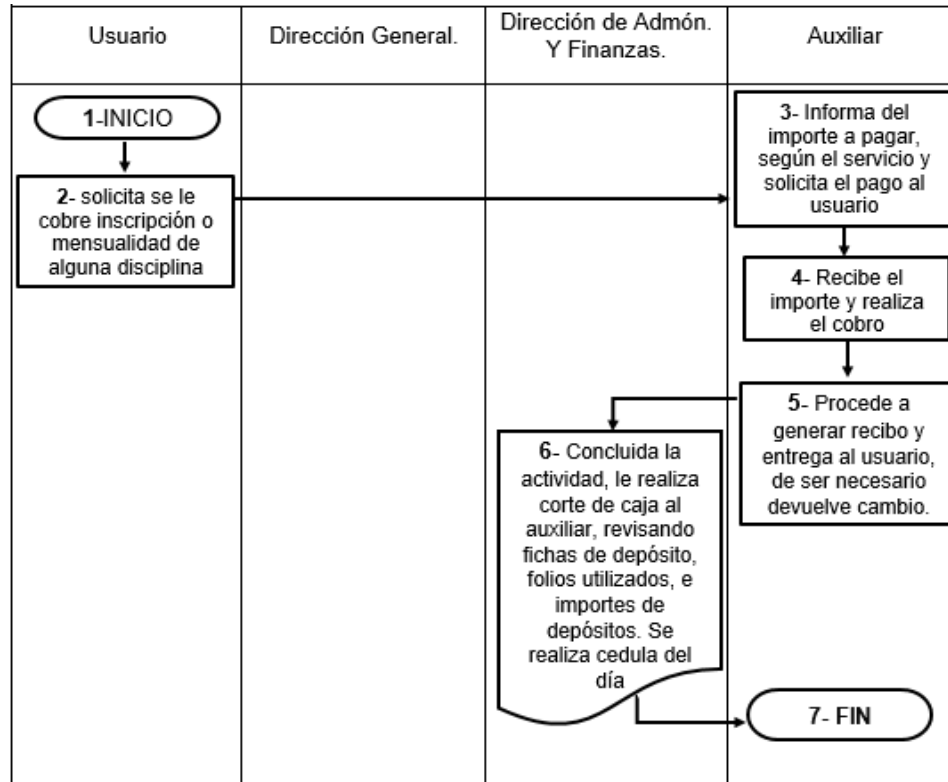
| Usuario | Dirección General. | Dirección de Admón. Y Finanzas. | Auxiliar |
|---|---|---|---|

1-INICIO

2- solicita se le cobre inscripción o mensualidad de alguna disciplina

3- Informa del importe a pagar, según el servicio y solicita el pago al usuario

4- Recibe el importe y realiza el cobro

5- Procede a generar recibo y entrega al usuario, de ser necesario devuelve cambio.

6- Concluida la actividad, le realiza corte de caja al auxiliar, revisando fichas de depósito, folios utilizados, e importes de depósitos. Se realiza cedula del día

7- FIN